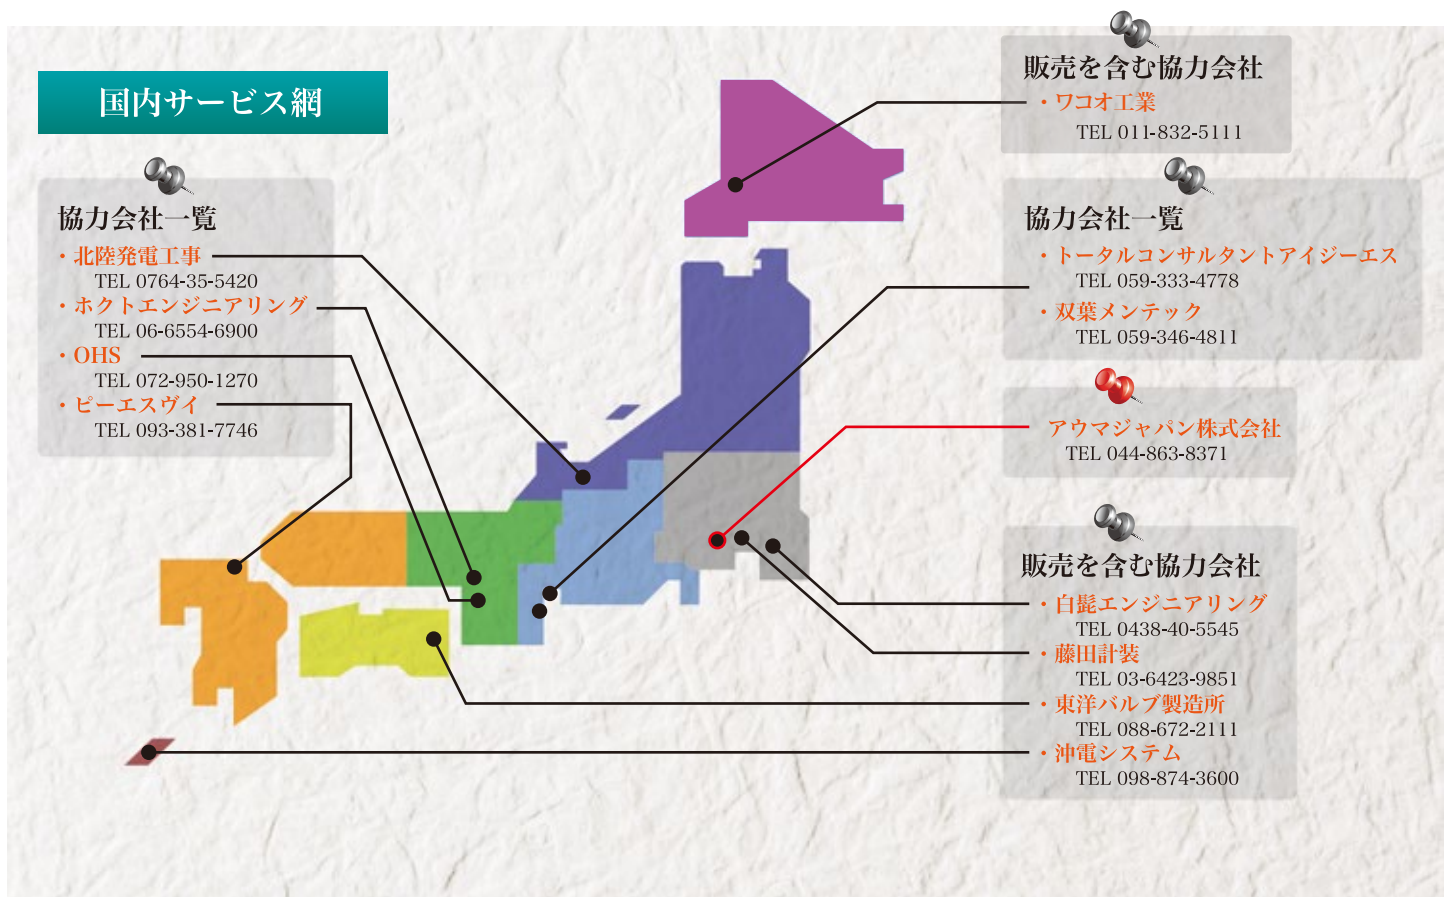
国内サービス網

協力会社一覧
・北陸発電工事
TEL 0764-35-5420
・ホクトエンジニアリング
TEL 06-6554-6900
・OHS
TEL 072-950-1270
・ピーエスヴイ
TEL 093-381-7746

販売を含む協力会社
・ワコオ工業
TEL 011-832-5111

協力会社一覧
・トータルコンサルタントアイジーエス
TEL 059-333-4778
・双葉メンテック
TEL 059-346-4811

アウマジャパン株式会社
TEL 044-863-8371

販売を含む協力会社
・白髭エンジニアリング
TEL 0438-40-5545
・藤田計装
TEL 03-6423-9851
・東洋バルブ製造所
TEL 088-672-2111
・沖電システム
TEL 098-874-3600